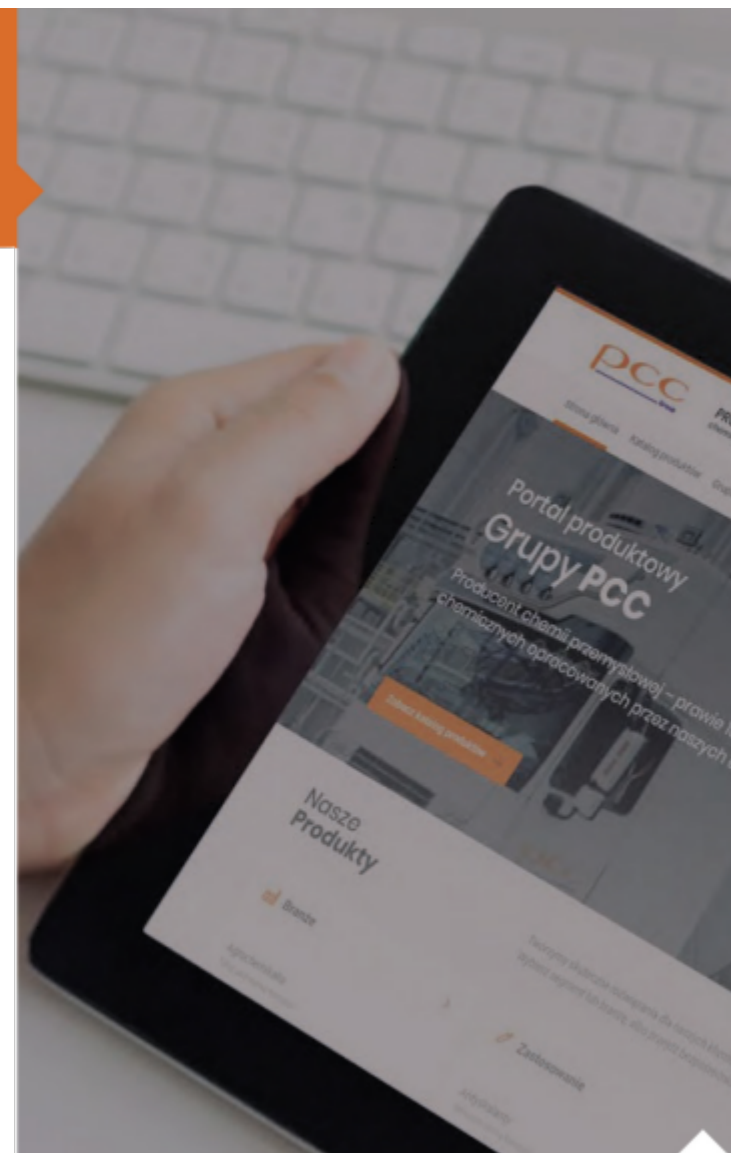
pcc

Strona główna Katalog produktów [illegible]

Portal produktowy
Grupy PCC

Producent chemii przemysłowej – prawie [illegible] chemicznych opracowanych przez naszych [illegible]

Zobacz katalog produktów

Nasze
Produkty

Branże

Zastosowanie